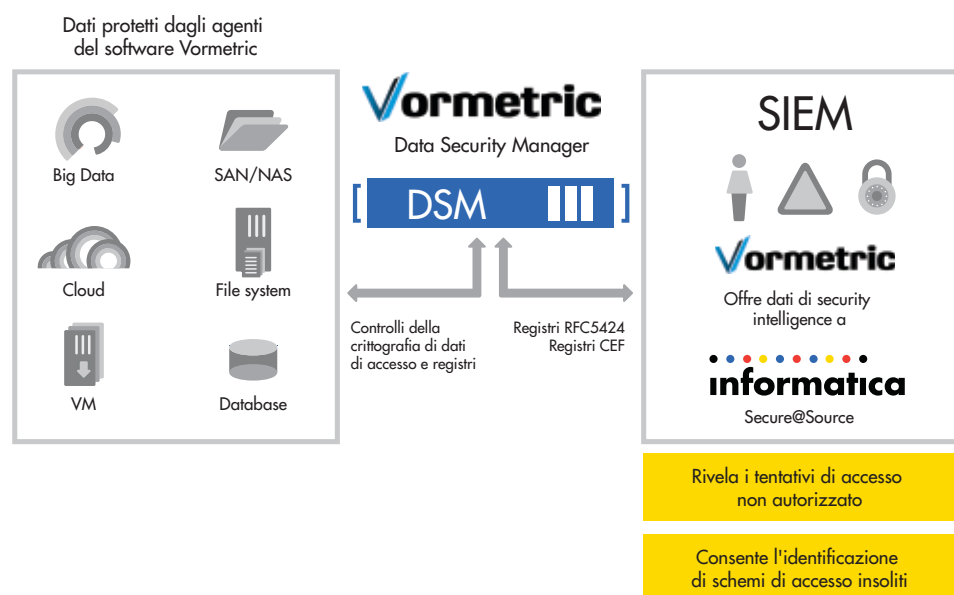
Dati protetti dagli agenti del software Vormetric

Big Data

SAN/NAS

Cloud

File system

VM

Database

Vormetric

Data Security Manager

[ DSM ]

Controlli della crittografia di dati di accesso e registri

Registri RFC5424
Registri CEF

SIEM

Vormetric

Offre dati di security intelligence a

informatica

Secure@Source

Rivela i tentativi di accesso non autorizzato

Consente l'identificazione di schemi di accesso insoliti